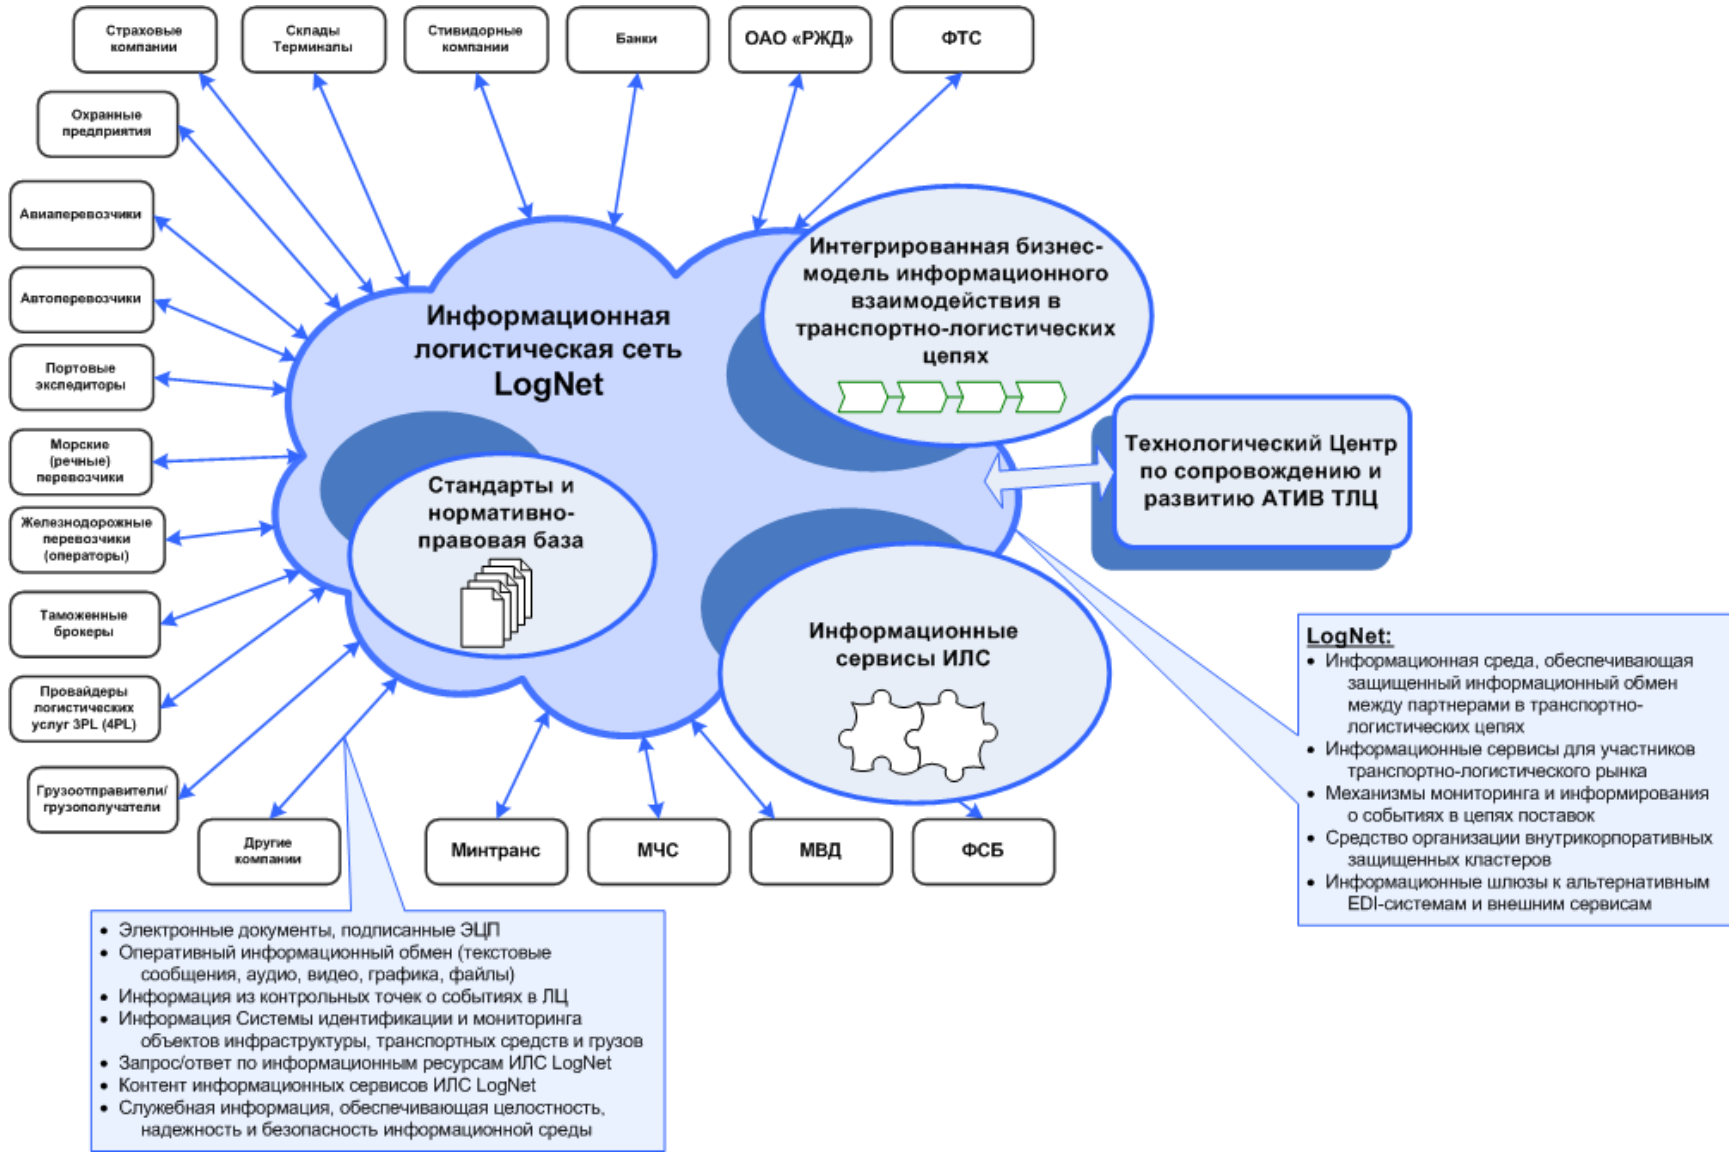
Страховые компании

Склады Терминалы

Стивидорные компании

Банки

ОАО «РЖД»

ФТС

Охранные предприятия

Авиаперевозчики

Автоперевозчики

Портовые экспедиторы

Морские (речные) перевозчики

Железнодорожные перевозчики (операторы)

Таможенные брокеры

Провайдеры логистических услуг 3PL (4PL)

Грузоотправители/ грузополучатели

Другие компании

Минтранс

МЧС

МВД

ФСБ

Информационная логистическая сеть LogNet

Интегрированная бизнес-модель информационного взаимодействия в транспортно-логистических цепях

Стандарты и нормативно-правовая база

Информационные сервисы ИЛС

Технологический Центр по сопровождению и развитию АТИВ ТЛЦ

LogNet:
• Информационная среда, обеспечивающая защищенный информационный обмен между партнерами в транспортно-логистических цепях
• Информационные сервисы для участников транспортно-логистического рынка
• Механизмы мониторинга и информирования о событиях в цепях поставок
• Средство организации внутрикорпоративных защищенных кластеров
• Информационные шлюзы к альтернативным EDI-системам и внешним сервисам

• Электронные документы, подписанные ЭЦП
• Оперативный информационный обмен (текстовые сообщения, аудио, видео, графика, файлы)
• Информация из контрольных точек о событиях в ЛЦ
• Информация Системы идентификации и мониторинга объектов инфраструктуры, транспортных средств и грузов
• Запрос/ответ по информационным ресурсам ИЛС LogNet
• Контент информационных сервисов ИЛС LogNet
• Служебная информация, обеспечивающая целостность, надежность и безопасность информационной среды